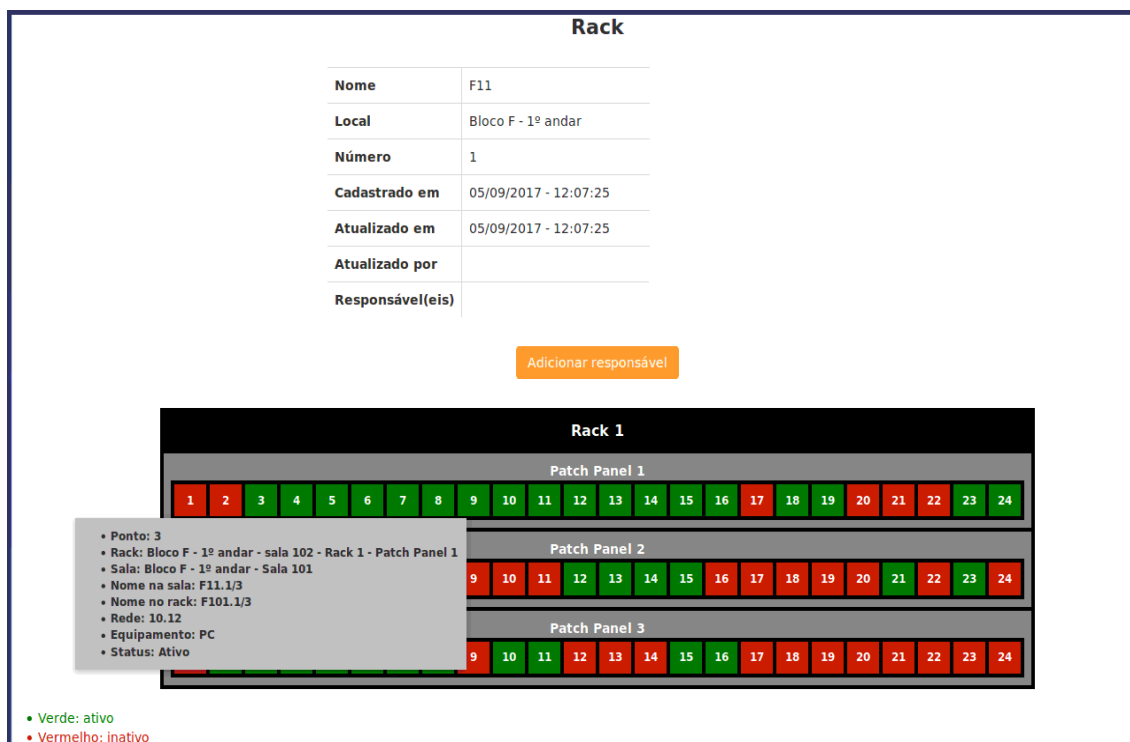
Rack

| Nome | F11 |
|---|---|
| Local | Bloco F - 1º andar |
| Número | 1 |
| Cadastrado em | 05/09/2017 - 12:07:25 |
| Atualizado em | 05/09/2017 - 12:07:25 |
| Atualizado por | |
| Responsável(eis) | |

Adicionar responsável

Rack 1

Patch Panel 1

1 2 3 4 5 6 7 8 9 10 11 12 13 14 15 16 17 18 19 20 21 22 23 24

- Ponto: 3
- Rack: Bloco F - 1º andar - sala 102 - Rack 1 - Patch Panel 1
- Sala: Bloco F - 1º andar - Sala 101
- Nome na sala: F11.1/3
- Nome no rack: F101.1/3
- Rede: 10.12
- Equipamento: PC
- Status: Ativo

Patch Panel 2

9 10 11 12 13 14 15 16 17 18 19 20 21 22 23 24

Patch Panel 3

9 10 11 12 13 14 15 16 17 18 19 20 21 22 23 24

- Verde: ativo
- Vermelho: inativo